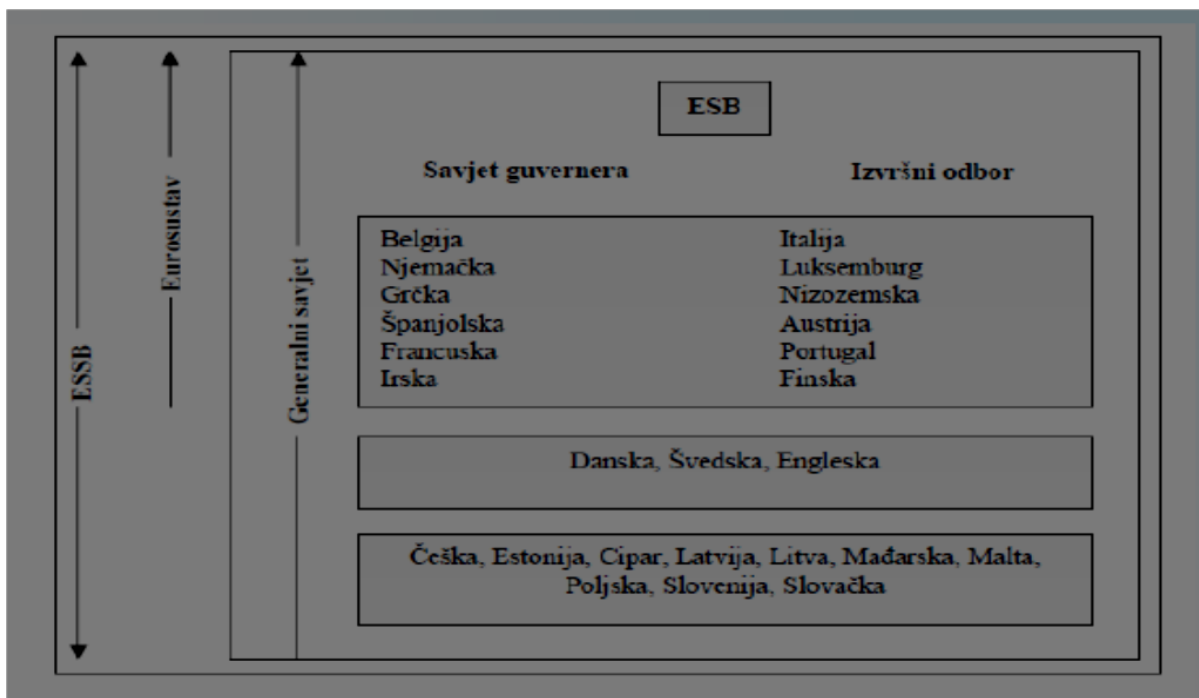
ESSB

Eurosustav

Generalni savjet

ESB

Savjet guvernera

Izvršni odbor

Belgija
Njemačka
Grčka
Španjolska
Francuska
Irska

Italija
Luksemburg
Nizozemska
Austrija
Portugal
Finska

Danska, Švedska, Engleska

Češka, Estonija, Cipar, Latvija, Litva, Mađarska, Malta, Poljska, Slovenija, Slovačka